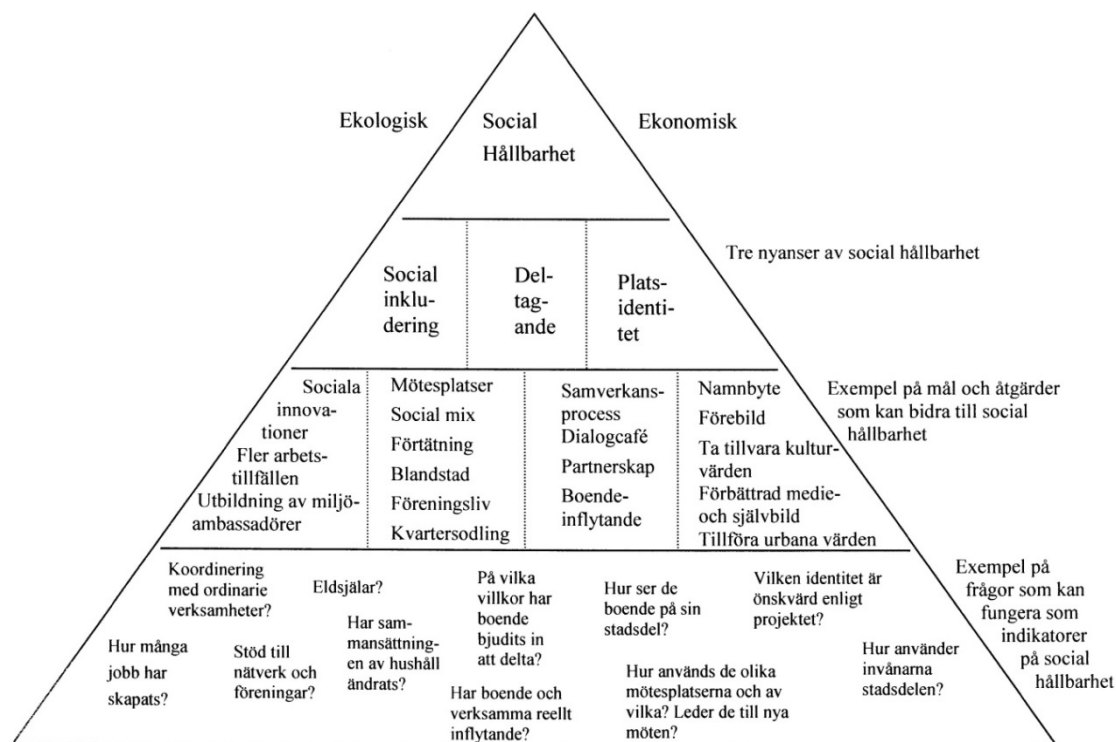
Ekologisk

Social Hållbarhet

Ekonomisk

Social inkludering

Deltagande

Platsidentitet

Tre nyanser av social hållbarhet

Sociala innovationer
Fler arbetstillfällen
Utbildning av miljöambassadörer

Mötesplatser
Social mix
Förtätning
Blandstad
Föreningsliv
Kvartersodling

Samverkansprocess
Dialogcafé
Partnerskap
Boendeinflytande

Namnbyte
Förebild
Ta tillvara kulturvärden
Förbättrad medie- och självbild
Tillföra urbana värden

Exempel på mål och åtgärder som kan bidra till social hållbarhet

Koordinering med ordinarie verksamheter?

Eldsjälar?

Hur många jobb har skapats?

Stöd till nätverk och föreningar?

Har sammansättningen av hushåll ändrats?

På vilka villkor har boende bjudits in att delta?

Har boende och verksamma reellt inflytande?

Hur ser de boende på sin stadsdel?

Hur används de olika mötesplatserna och av vilka? Leder de till nya möten?

Vilken identitet är önskvärd enligt projektet?

Hur använder invånarna stadsdelen?

Exempel på frågor som kan fungera som indikatorer på social hållbarhet